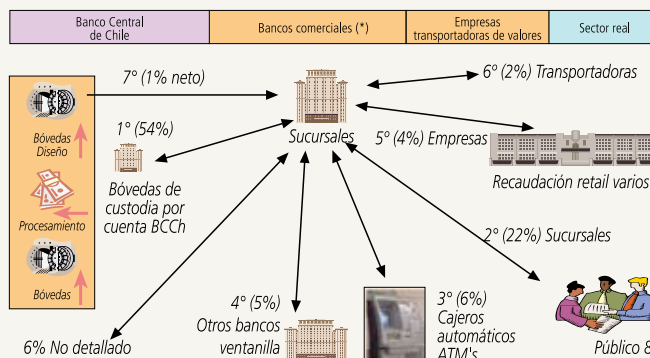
| Banco Central de Chile | Bancos comerciales (*) | Empresas transportadoras de valores | Sector real |
|---|---|---|---|

Bóvedas Diseño

Procesamiento

Bóvedas

7° (1% neto)

Sucursales

6° (2%) Transportadoras

1° (54%)

Bóvedas de custodia por cuenta BCCh

5° (4%) Empresas

Recaudación retail varios

2° (22%) Sucursales

4° (5%)
Otros bancos ventanilla

3° (6%)
Cajeros automáticos ATM's

6% No detallado

Público &